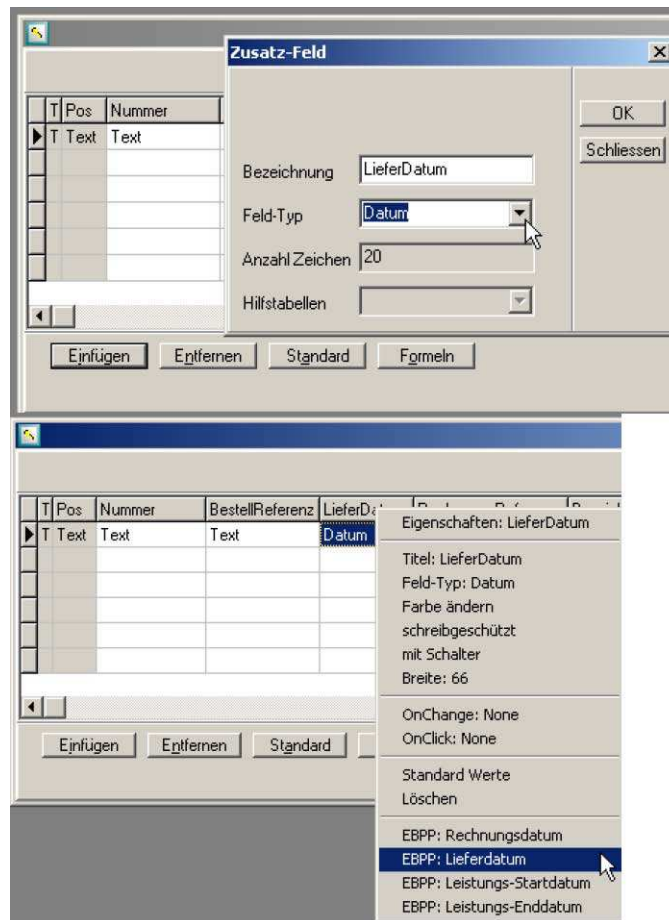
Zusatz-Feld

| T | Pos | Nummer |
|---|---|---|
| T | Text | Text |

Bezeichnung LieferDatum

Feld-Typ Datum

Anzahl Zeichen 20

Hilfstabellen

OK

Schliessen

Einfügen Entfernen Standard Formeln

| T | Pos | Nummer | BestellReferenz | LieferDa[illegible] |
|---|---|---|---|---|
| T | Text | Text | Text | Datum |

Einfügen Entfernen Standard

Eigenschaften: LieferDatum

Titel: LieferDatum
Feld-Typ: Datum
Farbe ändern
schreibgeschützt
mit Schalter
Breite: 66

OnChange: None
OnClick: None

Standard Werte
Löschen

EBPP: Rechnungsdatum
EBPP: Lieferdatum
EBPP: Leistungs-Startdatum
EBPP: Leistungs-Enddatum